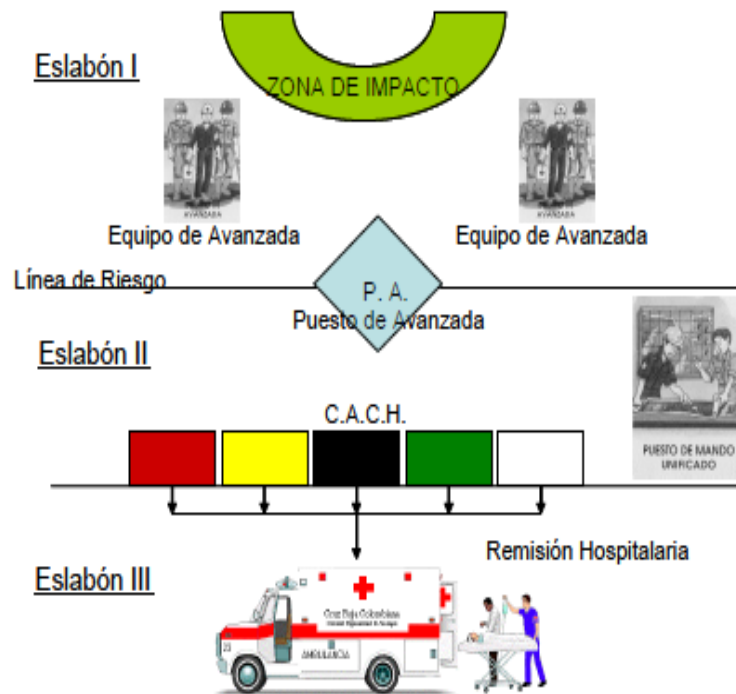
Eslabón I

ZONA DE IMPACTO

AVANZADA

AVANZADA

Equipo de Avanzada

Equipo de Avanzada

Línea de Riesgo

P. A.
Puesto de Avanzada

Eslabón II

PUESTO DE MANDO UNIFICADO

C.A.C.H.

Remisión Hospitalaria

Eslabón III

Cruz Roja Colombiana

AMBULANCIA